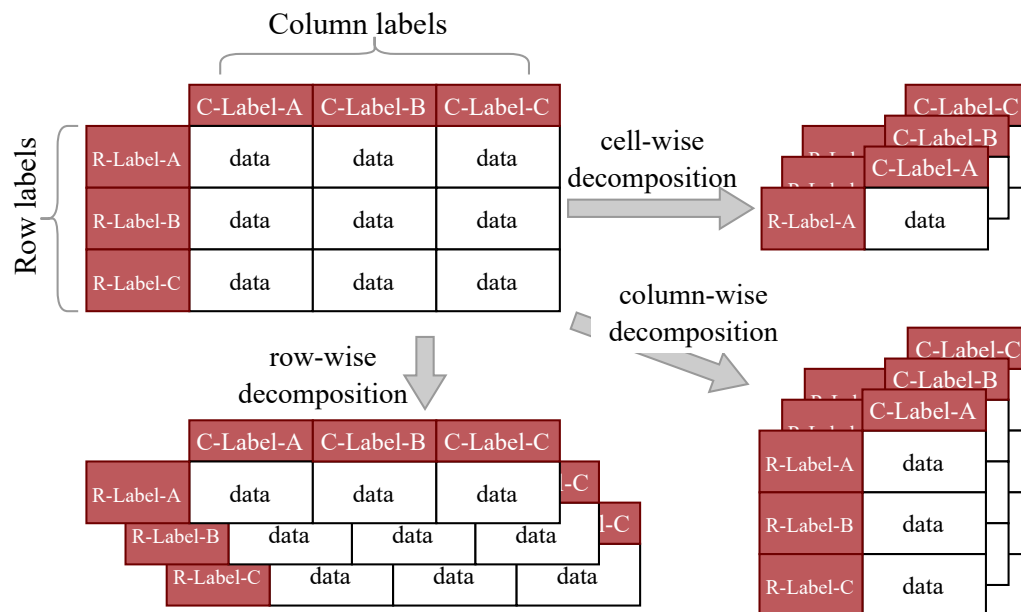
Column labels

Row labels

| | C-Label-A | C-Label-B | C-Label-C |
|---|---|---|---|
| R-Label-A | data | data | data |
| R-Label-B | data | data | data |
| R-Label-C | data | data | data |

cell-wise decomposition

C-Label-C
C-Label-B
C-Label-A
R-Label-A data

column-wise decomposition

row-wise decomposition

| | C-Label-A | C-Label-B | C-Label-C |
|---|---|---|---|
| R-Label-A | data | data | data |

-C
-C
R-Label-B data data data
R-Label-C data data data

C-Label-C
C-Label-B
C-Label-A
R-Label-A data
R-Label-B data
R-Label-C data